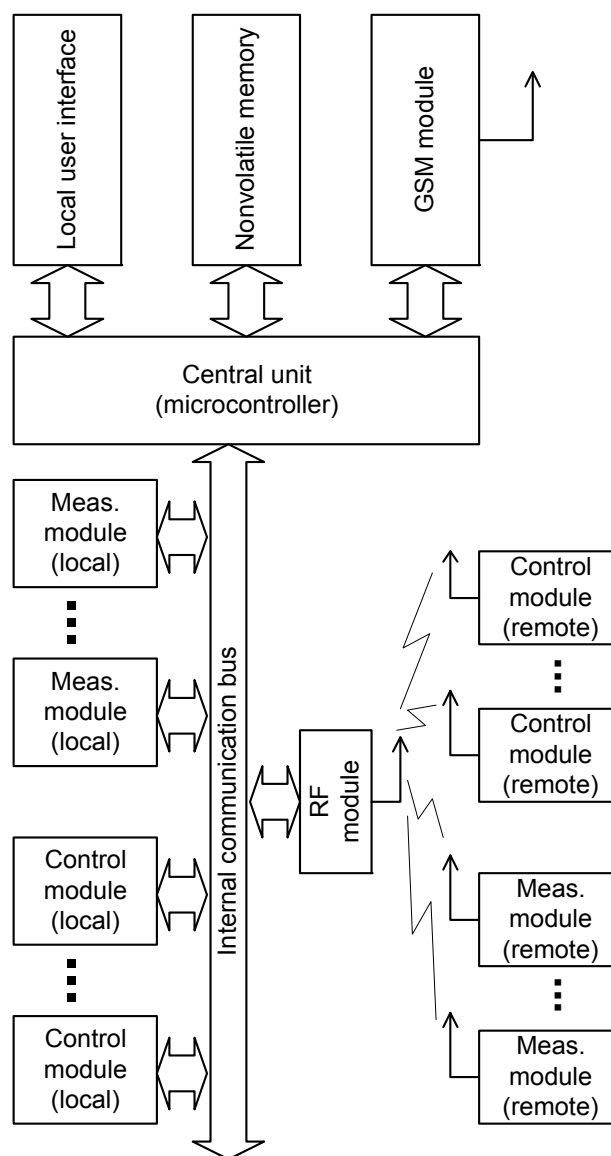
Local user interface

Nonvolatile memory

GSM module

Central unit (microcontroller)

Meas. module (local)

Meas. module (local)

Control module (local)

Control module (local)

Internal communication bus

RF module

Control module (remote)

Control module (remote)

Meas. module (remote)

Meas. module (remote)